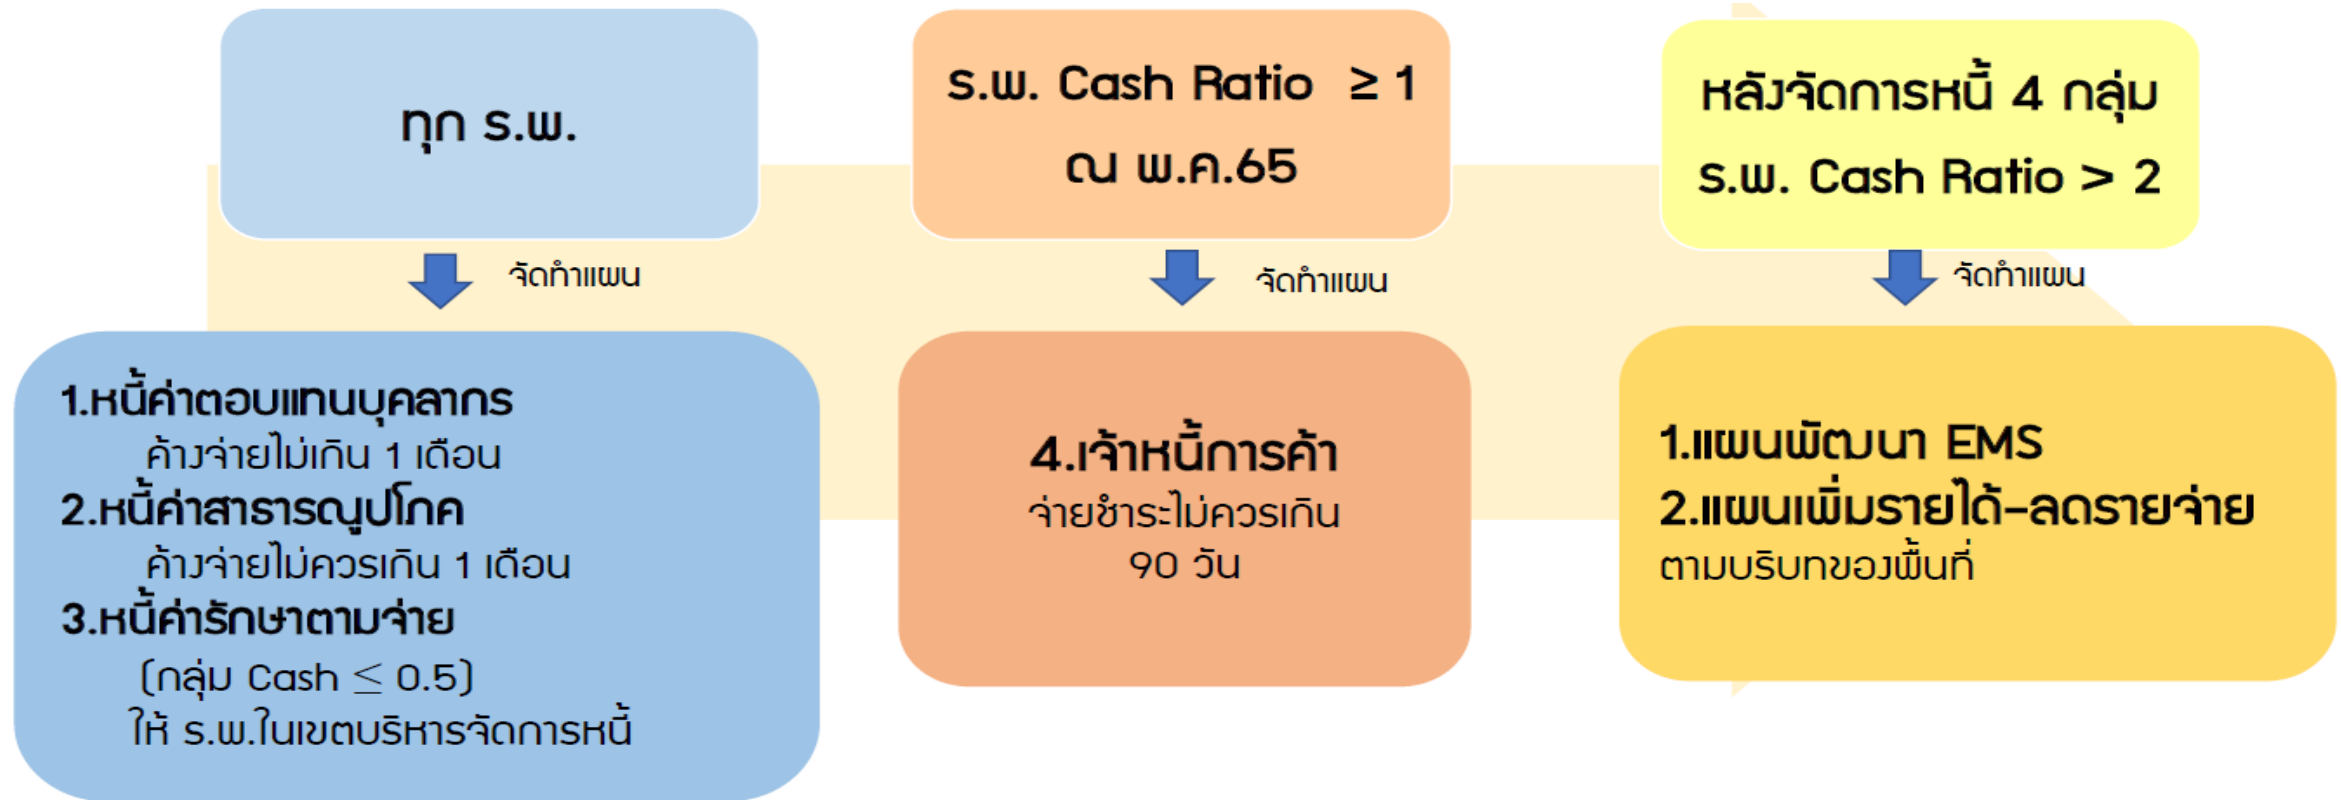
ทุก ร.พ.

จัดทำแผน

1.หนี้ค่าตอบแทนบุคลากร
ค้างจ่ายไม่เกิน 1 เดือน
2.หนี้ค่าสาธารณูปโภค
ค้างจ่ายไม่ควรเกิน 1 เดือน
3.หนี้ค่ารักษาตามจ่าย
(กลุ่ม Cash $\leq$ 0.5)
ให้ ร.พ.ในเขตบริหารจัดการหนี้

ร.พ. Cash Ratio $\geq$ 1
ณ พ.ค.65

จัดทำแผน

4.เจ้าหนี้การค้า
จ่ายชำระไม่ควรเกิน
90 วัน

หลังจัดการหนี้ 4 กลุ่ม
ร.พ. Cash Ratio > 2

จัดทำแผน

1.แผนพัฒนา EMS
2.แผนเพิ่มรายได้-ลดรายจ่าย
ตามบริบทของพื้นที่